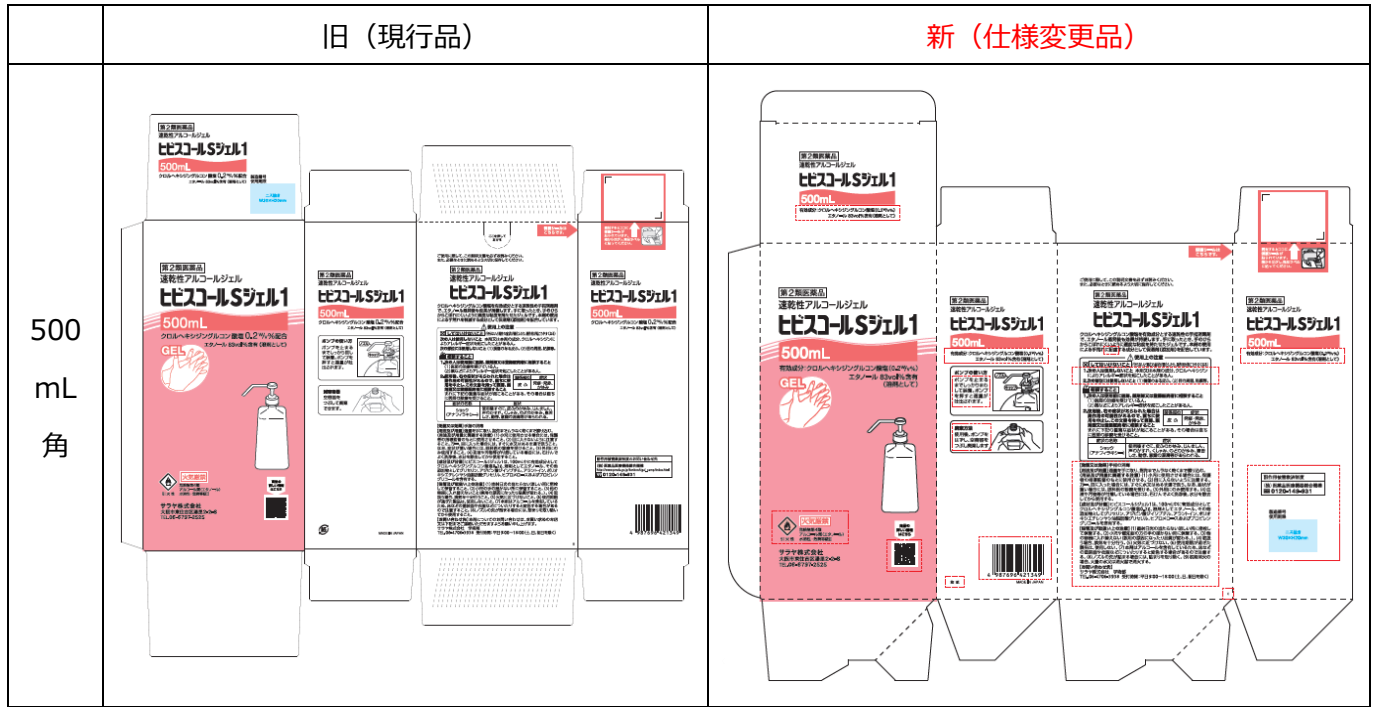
| | 旧（現行品） | 新（仕様変更品） |
|---|---|---|
| 500 mL 角 | 第2類医薬品 速乾性アルコールジェル ヒビスコールSジェル1 500mL クロルヘキシジングルコン酸塩 0.2w/v%配合 GEL 第2類医薬品 速乾性アルコールジェル ヒビスコールSジェル1 500mL 火気厳禁 サラヤ株式会社 | 第2類医薬品 速乾性アルコールジェル ヒビスコールSジェル1 500mL 有効成分：クロルヘキシジングルコン酸塩(0.2w/v%) エタノール 83vol%含有(添加物として) GEL 第2類医薬品 速乾性アルコールジェル ヒビスコールSジェル1 500mL 火気厳禁 サラヤ株式会社 大阪市東住吉区湯里2-2-8 TEL.06-6797-2525 |